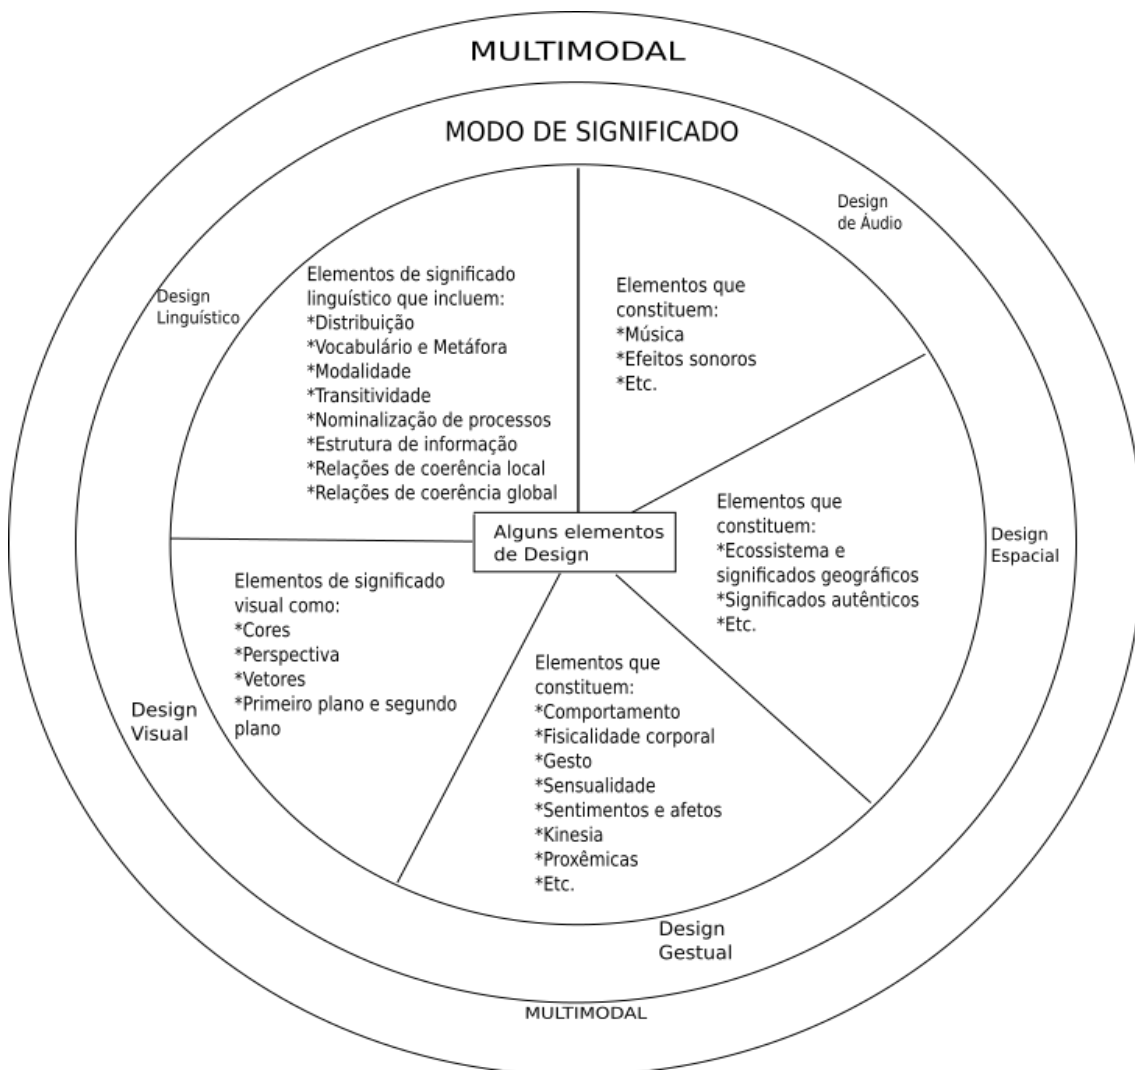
MULTIMODAL

MODO DE SIGNIFICADO

Design Linguístico

Elementos de significado linguístico que incluem:
*Distribuição
*Vocabulário e Metáfora
*Modalidade
*Transitividade
*Nominalização de processos
*Estrutura de informação
*Relações de coerência local
*Relações de coerência global

Design de Áudio

Elementos que constituem:
*Música
*Efeitos sonoros
*Etc.

Design Espacial

Elementos que constituem:
*Ecossistema e significados geográficos
*Significados autênticos
*Etc.

Alguns elementos de Design

Design Visual

Elementos de significado visual como:
*Cores
*Perspectiva
*Vetores
*Primeiro plano e segundo plano

Design Gestual

Elementos que constituem:
*Comportamento
*Fisicalidade corporal
*Gesto
*Sensualidade
*Sentimentos e afetos
*Kinesia
*Proxêmicas
*Etc.

MULTIMODAL